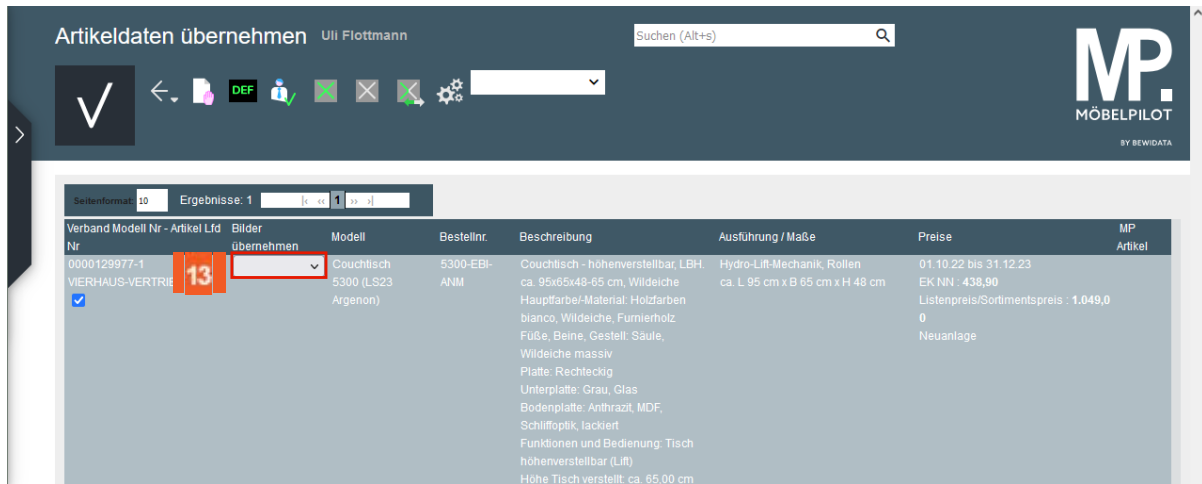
Artikeldaten übernehmen Uli Flottmann

Suchen (Alt+s)

DEF

MP.
MÖBELPILOT
BY BEWIDATA

Seitenformat: 10 Ergebnisse: 1 |‹ ‹‹ 1 ›› ›|

| Verband Modell Nr - Artikel Lfd Nr | Bilder übernehmen | Modell | Bestellnr. | Beschreibung | Ausführung / Maße | Preise | MP Artikel |
|---|---|---|---|---|---|---|---|
| 0000129977-1 VIERHAUS-VERTRIE 13 | | Couchtisch 5300 (LS23 Argenon) | 5300-EBI-ANM | Couchtisch - höhenverstellbar, LBH: ca. 95x65x48-65 cm, Wildeiche Hauptfarbe/-Material: Holzfarben bianco, Wildeiche, Furnierholz Füße, Beine, Gestell: Säule, Wildeiche massiv Platte: Rechteckig Unterplatte: Grau, Glas Bodenplatte: Anthrazit, MDF, Schliffoptik, lackiert Funktionen und Bedienung: Tisch höhenverstellbar (Lift) Höhe Tisch verstellt: ca. 65,00 cm | Hydro-Lift-Mechanik, Rollen ca. L 95 cm x B 65 cm x H 48 cm | 01.10.22 bis 31.12.23 EK NN : 438,90 Listenpreis/Sortimentspreis : 1.049,00 Neuanlage | |